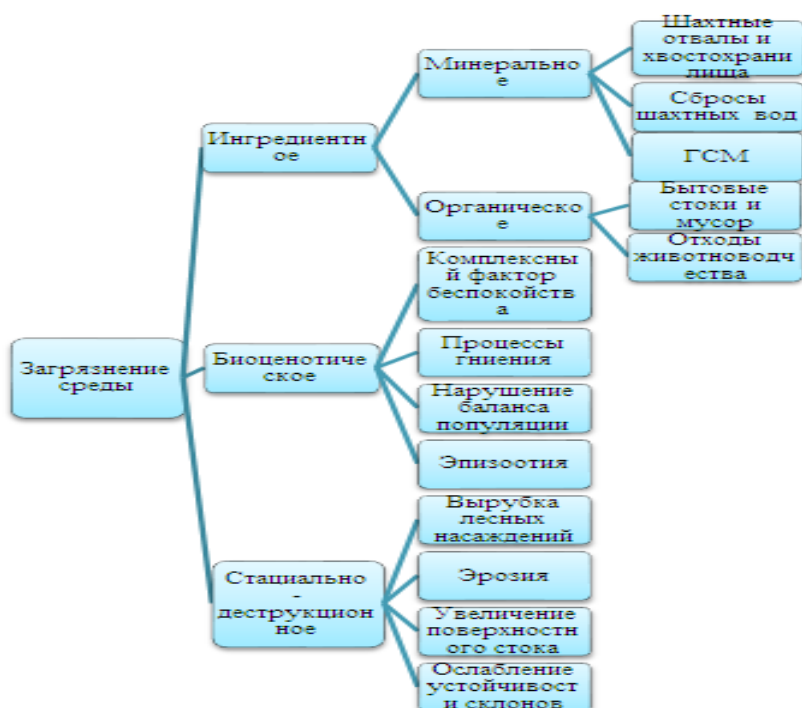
Загрязнение среды

Ингредиентное

Минеральное

Шахтные отвалы и хвостохранилища

Сбросы шахтных вод

ГСМ

Органическое

Бытовые стоки и мусор

Отходы животноводства

Биоценотическое

Комплексный фактор беспокойства

Процессы гниения

Нарушение баланса популяции

Эпизоотия

Стациально-деструкционное

Вырубка лесных насаждений

Эрозия

Увеличение поверхностного стока

Ослабление устойчивости склонов